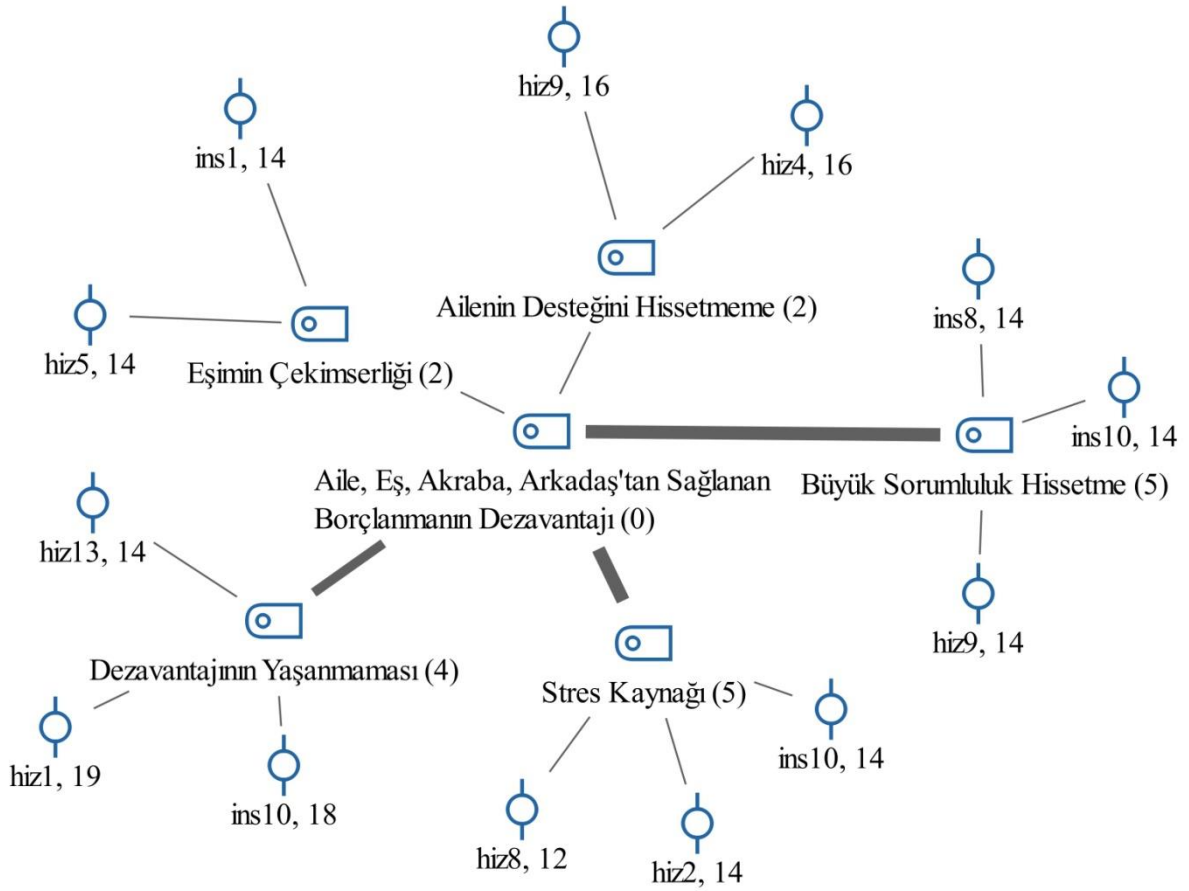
hiz9, 16

ins1, 14

hiz4, 16

Ailenin Desteğini Hissetmeme (2)

ins8, 14

hiz5, 14

Eşimin Çekimserliği (2)

ins10, 14

Aile, Eş, Akraba, Arkadaş'tan Sağlanan Borçlanmanın Dezavantajı (0)

Büyük Sorumluluk Hissetme (5)

hiz13, 14

hiz9, 14

Dezavantajının Yaşanmaması (4)

Stres Kaynağı (5)

hiz1, 19

ins10, 18

ins10, 14

hiz8, 12

hiz2, 14